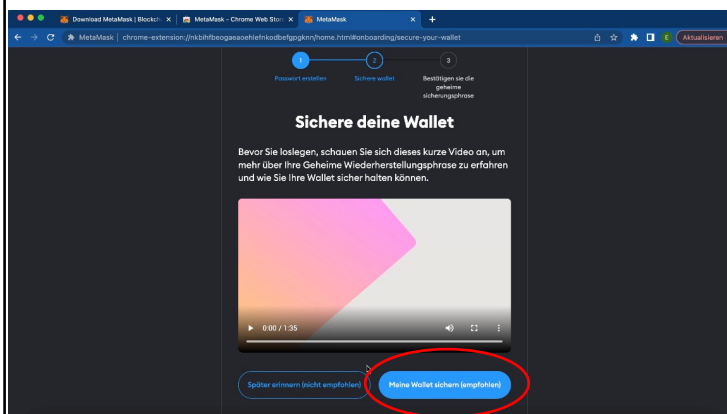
Download MetaMask | Blockch
MetaMask – Chrome Web Stor
MetaMask
MetaMask | chrome-extension://nkbihfbeogaeaoehlefnkodbefgpgknn/home.html#onboarding/secure-your-wallet
E
Aktualisieren

1
Passwort erstellen
2
Sichere wallet
3
Bestätigen sie die geheime sicherungsphrase

Sichere deine Wallet

Bevor Sie loslegen, schauen Sie sich dieses kurze Video an, um mehr über Ihre Geheime Wiederherstellungsphrase zu erfahren und wie Sie Ihre Wallet sicher halten können.

0:00 / 1:35

Später erinnern (nicht empfohlen)
Meine Wallet sichern (empfohlen)